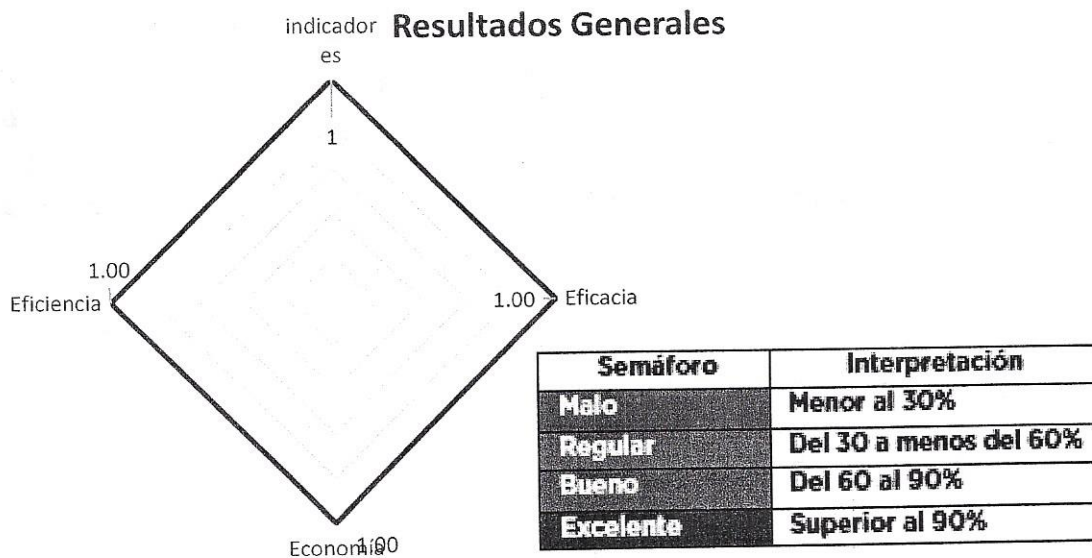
Resultados Generales

indicadores

1

1.00
Eficiencia

1.00 Eficacia

Economía 1.00

| Semáforo | Interpretación |
|---|---|
| Malo | Menor al 30% |
| Regular | Del 30 a menos del 60% |
| Bueno | Del 60 al 90% |
| Excelente | Superior al 90% |